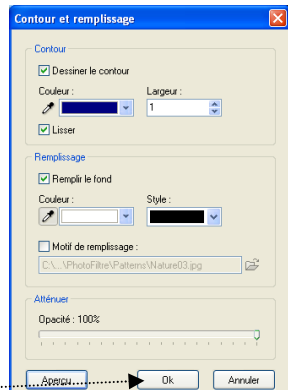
Contour et remplissage

Contour

Dessiner le contour

Couleur :

Largeur :

1

Lisser

Remplissage

Remplir le fond

Couleur :

Style :

Motif de remplissage :

C:\...\PhotoFiltre\Patterns\Nature03.jpg

Atténuer

Opacité : 100%

Aperçu

Ok

Annuler